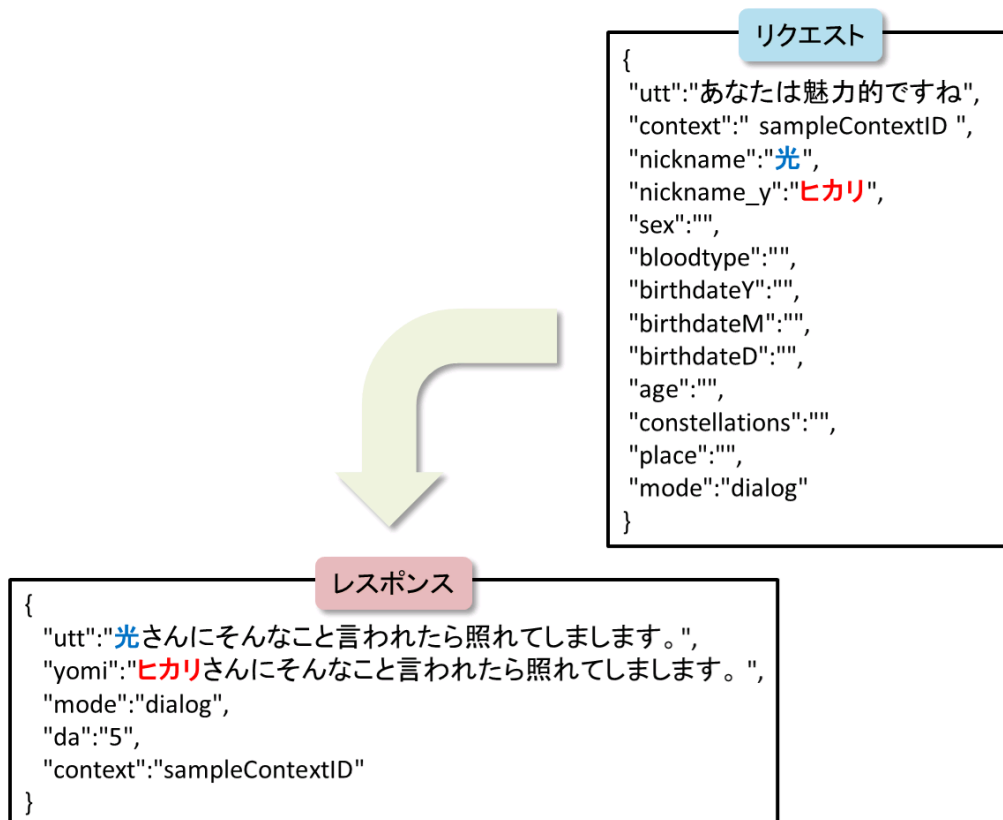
リクエスト

{
"utt":"あなたは魅力的ですね",
"context":" sampleContextID ",
"nickname":"光",
"nickname_y":"ヒカリ",
"sex":"",
"bloodtype":"",
"birthdateY":"",
"birthdateM":"",
"birthdateD":"",
"age":"",
"constellations":"",
"place":"",
"mode":"dialog"
}

レスポンス

{
"utt":"光さんにそんなこと言われたら照れてしまします。",
"yomi":"ヒカリさんにそんなこと言われたら照れてしまします。",
"mode":"dialog",
"da":"5",
"context":"sampleContextID"
}